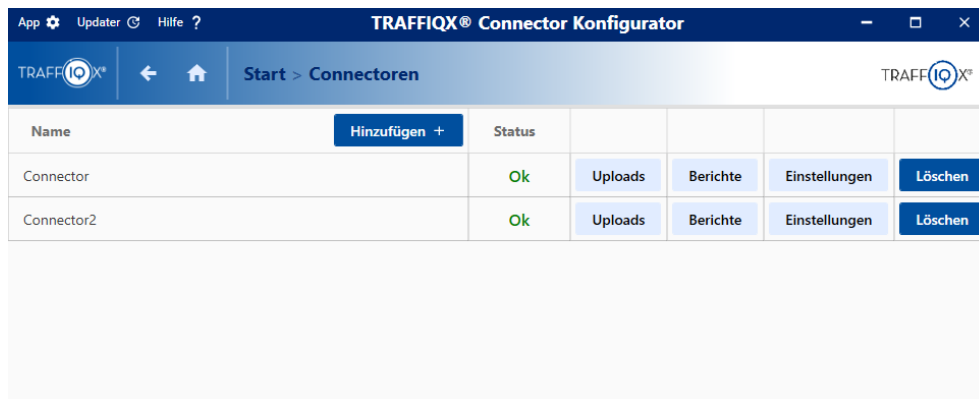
App Updater Hilfe ?

TRAFFIQX® Connector Konfigurator

TRAFFIQX®

Start > Connectoren

TRAFFIQX®

| Name | Hinzufügen + | Status | | | | |
|---|---|---|---|---|---|---|
| Connector | | Ok | Uploads | Berichte | Einstellungen | Löschen |
| Connector2 | | Ok | Uploads | Berichte | Einstellungen | Löschen |